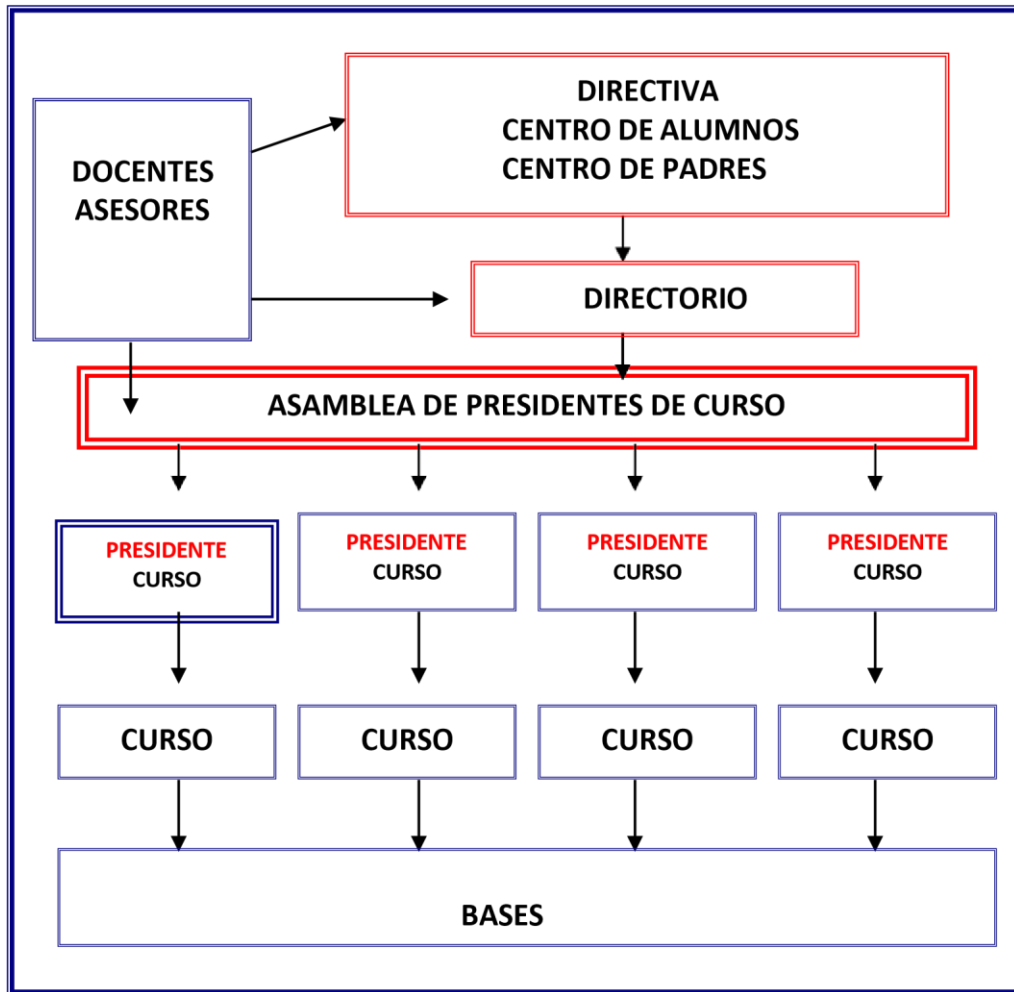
DOCENTES
ASESORES

DIRECTIVA
CENTRO DE ALUMNOS
CENTRO DE PADRES

DIRECTORIO

ASAMBLEA DE PRESIDENTES DE CURSO

PRESIDENTE
CURSO

PRESIDENTE
CURSO

PRESIDENTE
CURSO

PRESIDENTE
CURSO

CURSO

CURSO

CURSO

CURSO

BASES